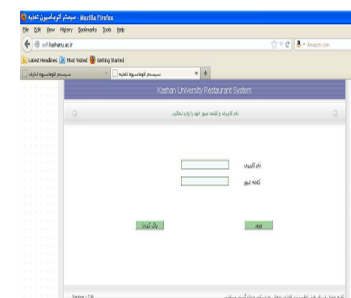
سیستم اتوماسیون تغذیه - Mozilla Firefox
File Edit View History Bookmarks Tools Help
self.kashanu.ac.ir
Amazon.com
Latest Headlines Most Visited Getting Started
سیستم اتوماسیون تغذیه
سیستم اتوماسیون اداری
Kashan University Restaurant System
نام کاربری و کلمه عبور خود را وارد نمائید
نام کاربری
کلمه عبور
ورود
بازیابی کلمه عبور
Version : 7.16
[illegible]